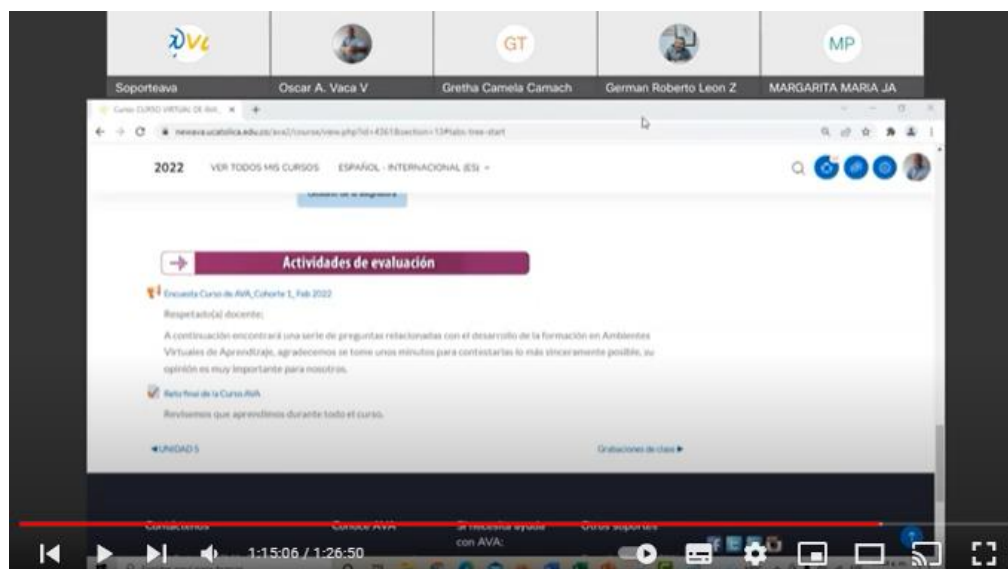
ΩVt

GT

MP

Soporteava

Oscar A. Vaca V

Gretha Camela Camach

German Roberto Leon Z

MARGARITA MARIA JA

Curso CURSO VIRTUAL DE AVA

nuevava.ucatolica.edu.co/ava2/course/view.php?id=4361&section=13#tabs-tree-start

2022 VER TODOS MIS CURSOS ESPAÑOL - INTERNACIONAL (ES)

Actividades de evaluación

Encuesta Curso de AVA_Cohorte 1_Feb 2022

Respetado(a) docente:

A continuación encontrará una serie de preguntas relacionadas con el desarrollo de la formación en Ambientes Virtuales de Aprendizaje, agradecemos se tome unos minutos para contestarlas lo más sinceramente posible, su opinión es muy importante para nosotros.

Reto final de la Curso AVA

Revisemos que aprendimos durante todo el curso.

◄UNIDAD 5

Grabaciones de clase ►

Contáctenos

Conoce AVA

Si necesitas ayuda con AVA:

Otros soportes

1:15:06 / 1:26:50